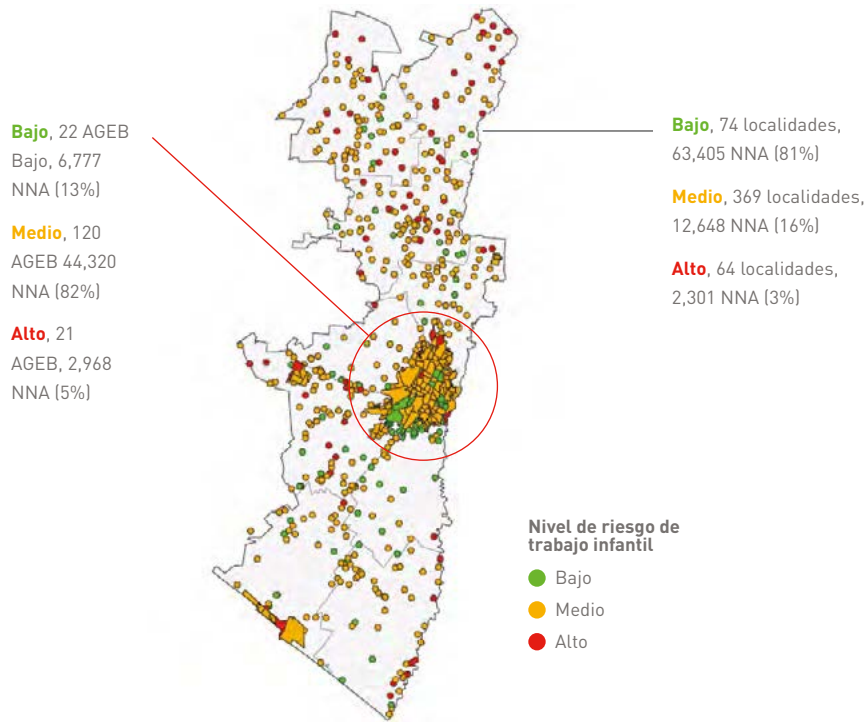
**Bajo**, 22 AGEB Bajo, 6,777 NNA (13%)

**Medio**, 120 AGEB 44,320 NNA (82%)

**Alto**, 21 AGEB, 2,968 NNA (5%)

**Bajo**, 74 localidades, 63,405 NNA (81%)

**Medio**, 369 localidades, 12,648 NNA (16%)

**Alto**, 64 localidades, 2,301 NNA (3%)

**Nivel de riesgo de trabajo infantil**

Bajo

Medio

Alto